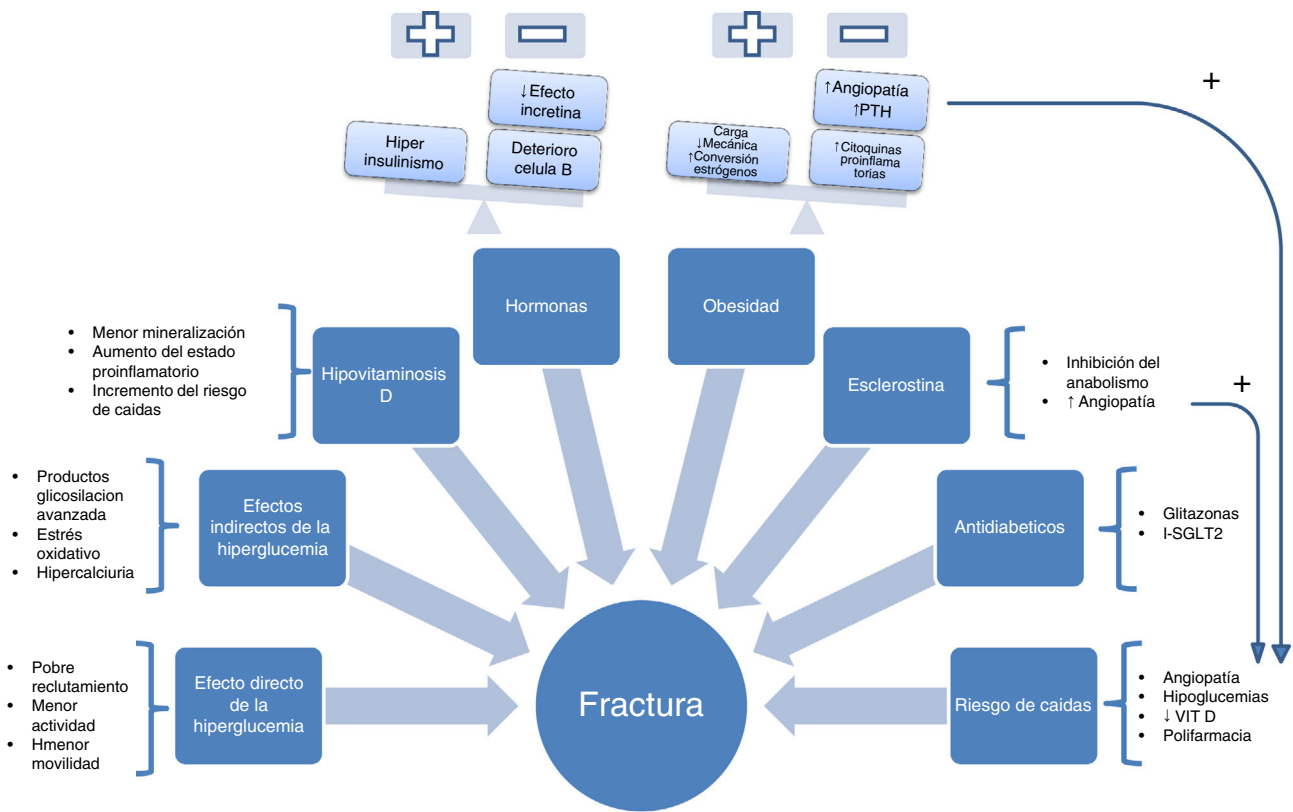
↓Efecto incretina

Hiper insulinismo

Deterioro celula B

Carga ↓Mecánica ↑Conversión estrógenos

↑Angiopatía ↑PTH

↑Citoquinas proinflamatorias

+

Hormonas

Obesidad

- Menor mineralización
- Aumento del estado proinflamatorio
- Incremento del riesgo de caidas

Hipovitaminosis D

Esclerostina

- Inhibición del anabolismo
- ↑ Angiopatía

+

- Productos glicosilacion avanzada
- Estrés oxidativo
- Hipercalciuria

Efectos indirectos de la hiperglucemia

Antidiabeticos

- Glitazonas
- I-SGLT2

- Pobre reclutamiento
- Menor actividad
- Hmenor movilidad

Efecto directo de la hiperglucemia

Fractura

Riesgo de caidas

- Angiopatía
- Hipoglucemias
- ↓ VIT D
- Polifarmacia